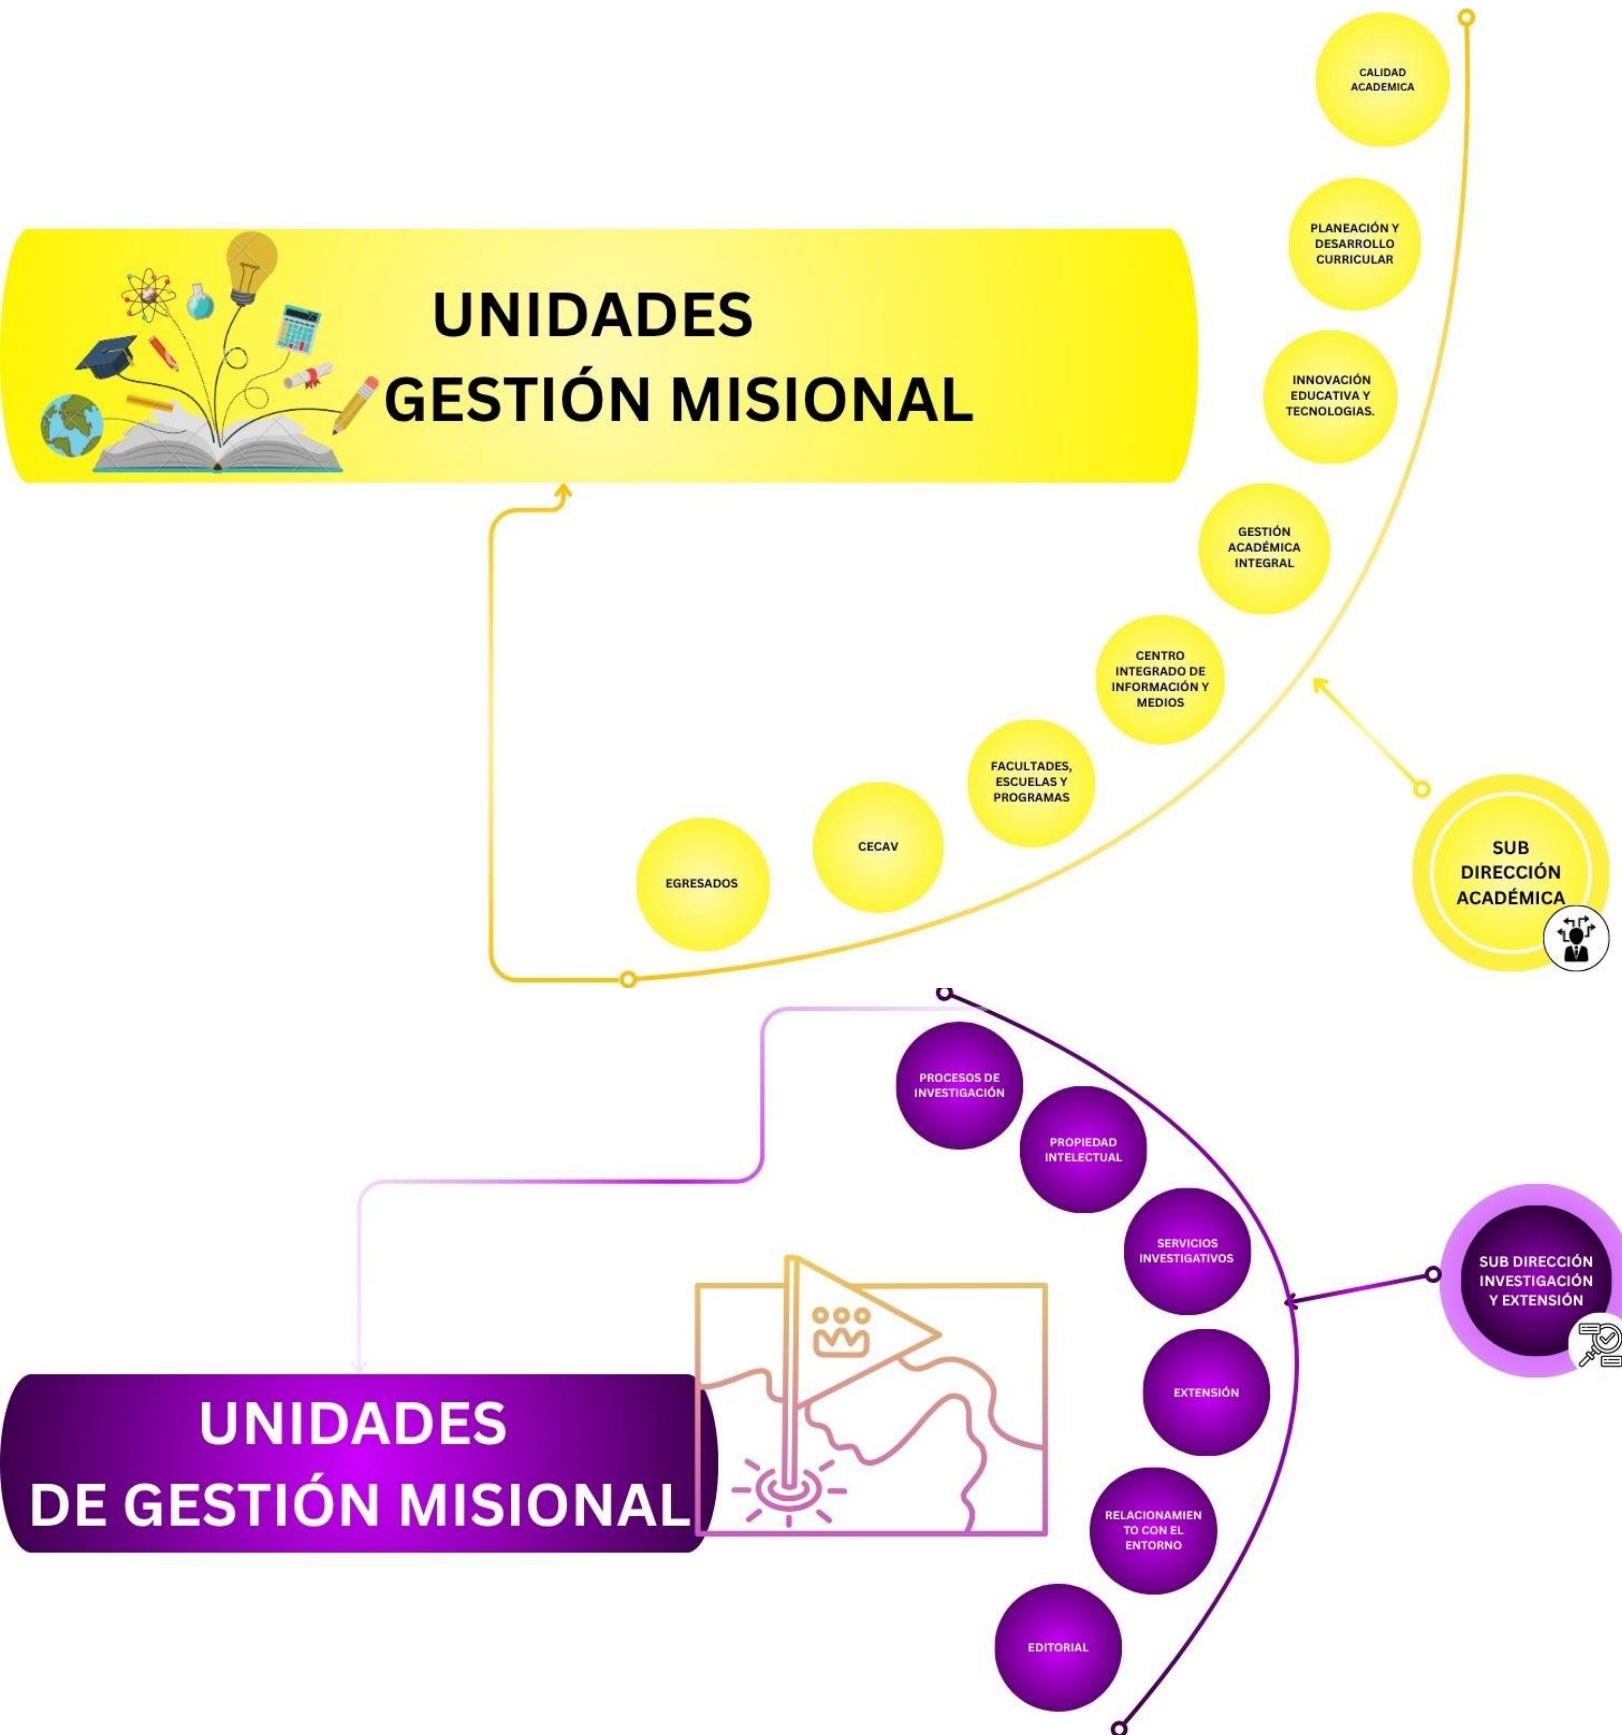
CALIDAD ACADEMICA

PLANEACIÓN Y DESARROLLO CURRICULAR

UNIDADES
GESTIÓN MISIONAL

INNOVACIÓN EDUCATIVA Y TECNOLOGIAS.

GESTIÓN ACADÉMICA INTEGRAL

CENTRO INTEGRADO DE INFORMACIÓN Y MEDIOS

FACULTADES, ESCUELAS Y PROGRAMAS

CECAV

EGRESADOS

SUB DIRECCIÓN ACADÉMICA

PROCESOS DE INVESTIGACIÓN

PROPIEDAD INTELECTUAL

SERVICIOS INVESTIGATIVOS

SUB DIRECCIÓN INVESTIGACIÓN Y EXTENSIÓN

EXTENSIÓN

UNIDADES
DE GESTIÓN MISIONAL

RELACIONAMIENTO CON EL ENTORNO

EDITORIAL